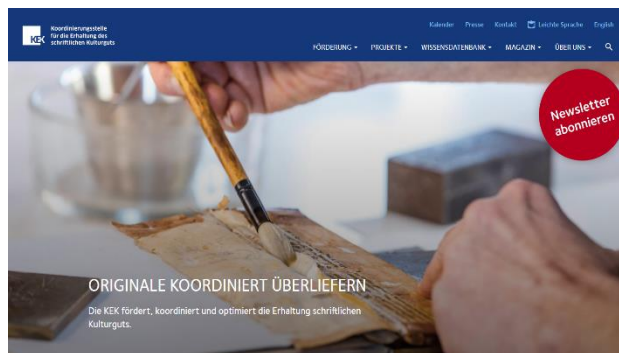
KEK Koordinierungsstelle für die Erhaltung des schriftlichen Kulturguts

Kalender Presse Kontakt Leichte Sprache English

FÖRDERUNG PROJEKTE WISSENSDATENBANK MAGAZIN ÜBER UNS

Newsletter abonnieren

ORIGINALE KOORDINIERT ÜBERLIEFERN

Die KEK fördert, koordiniert und optimiert die Erhaltung schriftlichen Kulturguts.